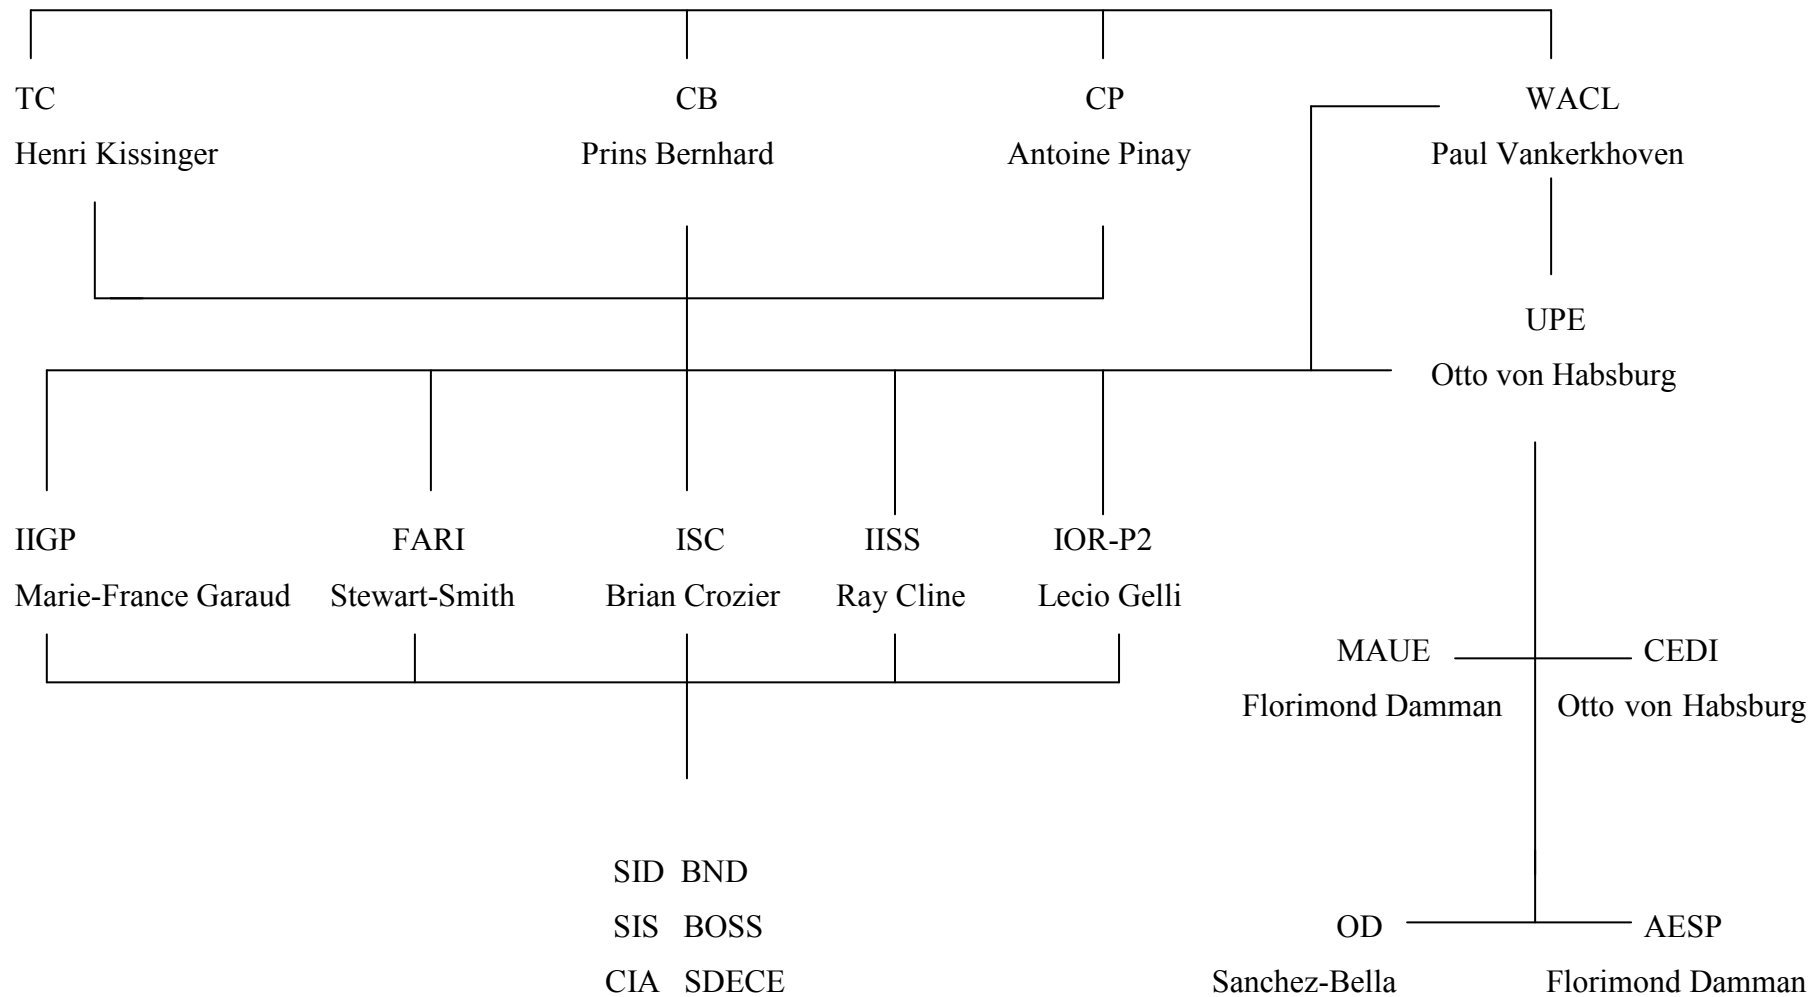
TC
Henri Kissinger

CB
Prins Bernhard

CP
Antoine Pinay

WACL
Paul Vankerkhoven

UPE
Otto von Habsburg

IIGP
Marie-France Garaud

FARI
Stewart-Smith

ISC
Brian Crozier

IISS
Ray Cline

IOR-P2
Lecio Gelli

MAUE
Florimond Damman

CEDI
Otto von Habsburg

SID BND
SIS BOSS
CIA SDECE

OD
Sanchez-Bella

AESP
Florimond Damman